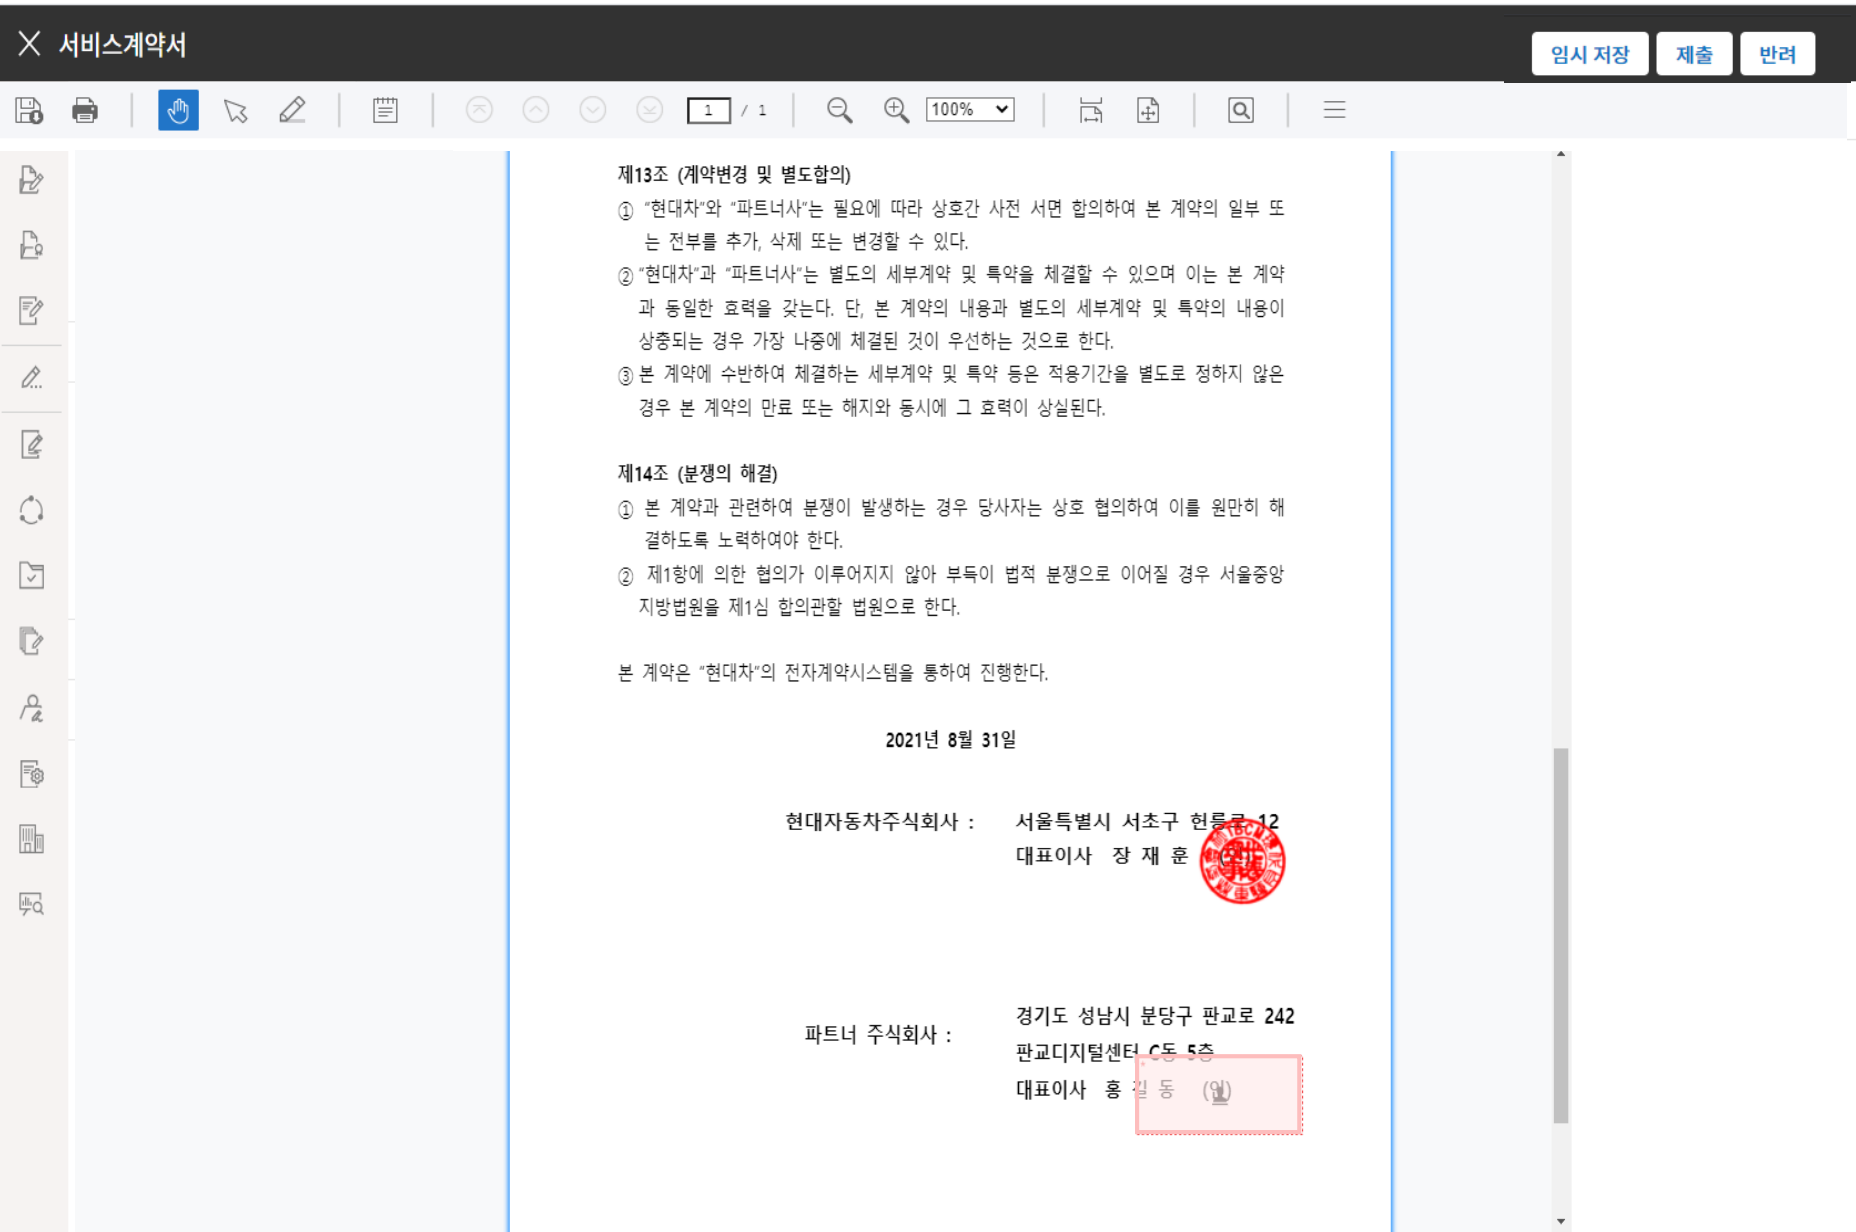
서비스계약서

임시 저장 제출 반려

1 / 1 100%

제13조 (계약변경 및 별도합의)
① "현대차"와 "파트너사"는 필요에 따라 상호간 사전 서면 합의하여 본 계약의 일부 또는 전부를 추가, 삭제 또는 변경할 수 있다.
② "현대차"과 "파트너사"는 별도의 세부계약 및 특약을 체결할 수 있으며 이는 본 계약과 동일한 효력을 갖는다. 단, 본 계약의 내용과 별도의 세부계약 및 특약의 내용이 상충되는 경우 가장 나중에 체결된 것이 우선하는 것으로 한다.
③ 본 계약에 수반하여 체결하는 세부계약 및 특약 등은 적용기간을 별도로 정하지 않은 경우 본 계약의 만료 또는 해지와 동시에 그 효력이 상실된다.

제14조 (분쟁의 해결)
① 본 계약과 관련하여 분쟁이 발생하는 경우 당사자는 상호 협의하여 이를 원만히 해결하도록 노력하여야 한다.
② 제1항에 의한 협의가 이루어지지 않아 부득이 법적 분쟁으로 이어질 경우 서울중앙지방법원을 제1심 합의관할 법원으로 한다.

본 계약은 "현대차"의 전자계약시스템을 통하여 진행한다.

2021년 8월 31일

현대자동차주식회사 : 서울특별시 서초구 헌릉로 12
대표이사 장 재 훈 (인)

파트너 주식회사 : 경기도 성남시 분당구 판교로 242
판교디지털센터 C동 5층
대표이사 홍 길 동 (인)